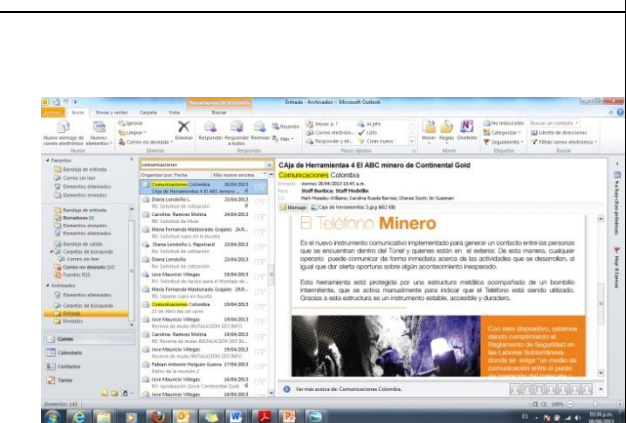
Entrada - Archivados - Microsoft Outlook

Archivo Inicio Enviar y recibir Carpeta Vista Buscar

Nuevo mensaje de correo electrónico Nuevos elementos Eliminar Responder Responder a todos Reenviar Mover Reglas OneNote

comunicaciones

Organizar por: Fecha

Comunicaciones Colombia 26/04/2013
CAja de Herramientas 4 El ABC minero de...

Diana Londoño L. 25/04/2013

Carolina Ramirez Molina 24/04/2013

Maria Fernanda Maldonado Grajales 24/0...

Diana Londoño L. Rapelcard 23/04/2013

Diana Londoño 23/04/2013

Jose Mauricio Villegas 19/04/2013

Maria Fernanda Maldonado Grajales 18/0...

Comunicaciones Colombia 19/04/2013

Jose Mauricio Villegas 19/04/2013

Carolina Ramirez Molina 18/04/2013

Jose Mauricio Villegas 19/04/2013

Fabian Anthonio Holguin Guerra 17/04/2013

Jose Mauricio Villegas 16/04/2013

Jose Mauricio Villegas 16/04/2013

CAja de Herramientas 4 El ABC minero de Continental Gold

Comunicaciones Colombia

Enviado: viernes 26/04/2013 10:45 a.m.
Para: Staff Bambas; Staff Medellín

El Teléfono Minero

Es el nuevo instrumento comunicativo implementado para generar un contacto entre las personas que se encuentran dentro del Túnel y quienes están en el exterior. De esta manera, cualquier operario puede comunicar de forma inmediata acercard de los actividades que se desarrollen, al igual que dar alerta oportuna sobre algún acontecimiento inesperado.

Esta herramienta está protegida por una estructura metálica acompañado de un bombillo intermitente, que se activa inmediatamente para indicar que el Teléfono está siendo utilizado. Gracias a esta estructura es un instrumento estable, accesible y duradero.

Con este dispositivo, estamos dando cumplimiento al Reglamento de Seguridad en las Labores Subterráneas donde se exige "un medio de comunicación entre el punto

Ver más acerca de: Comunicaciones Colombia.

Elementos: 143

Correo
Calendario
Contactos
Tareas